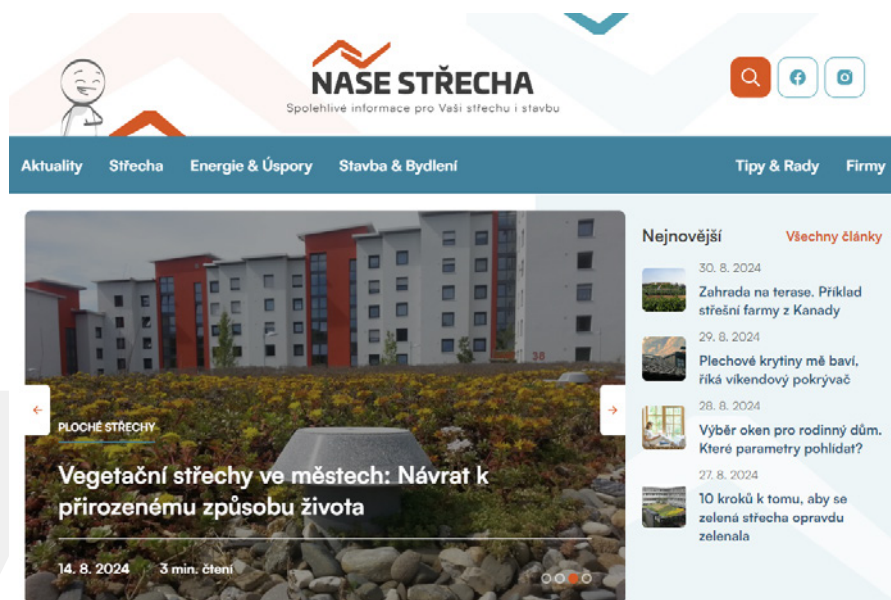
NAŠE STŘECHA
Spolehlivé informace pro Vaši střechu i stavbu

Aktuality Střecha Energie & Úspory Stavba & Bydlení Tipy & Rady Firmy

PLOCHÉ STŘECHY

Vegetační střechy ve městech: Návrat k přirozenému způsobu života

14. 8. 2024 3 min. čtení

Nejnovější Všechny články

30. 8. 2024
Zahrada na terase. Příklad střešní farmy z Kanady

29. 8. 2024
Plechové krytiny mě baví, říká víkendový pokrývač

28. 8. 2024
Výběr oken pro rodinný dům. Které parametry pohlídat?

27. 8. 2024
10 kroků k tomu, aby se zelená střecha opravdu zelenala